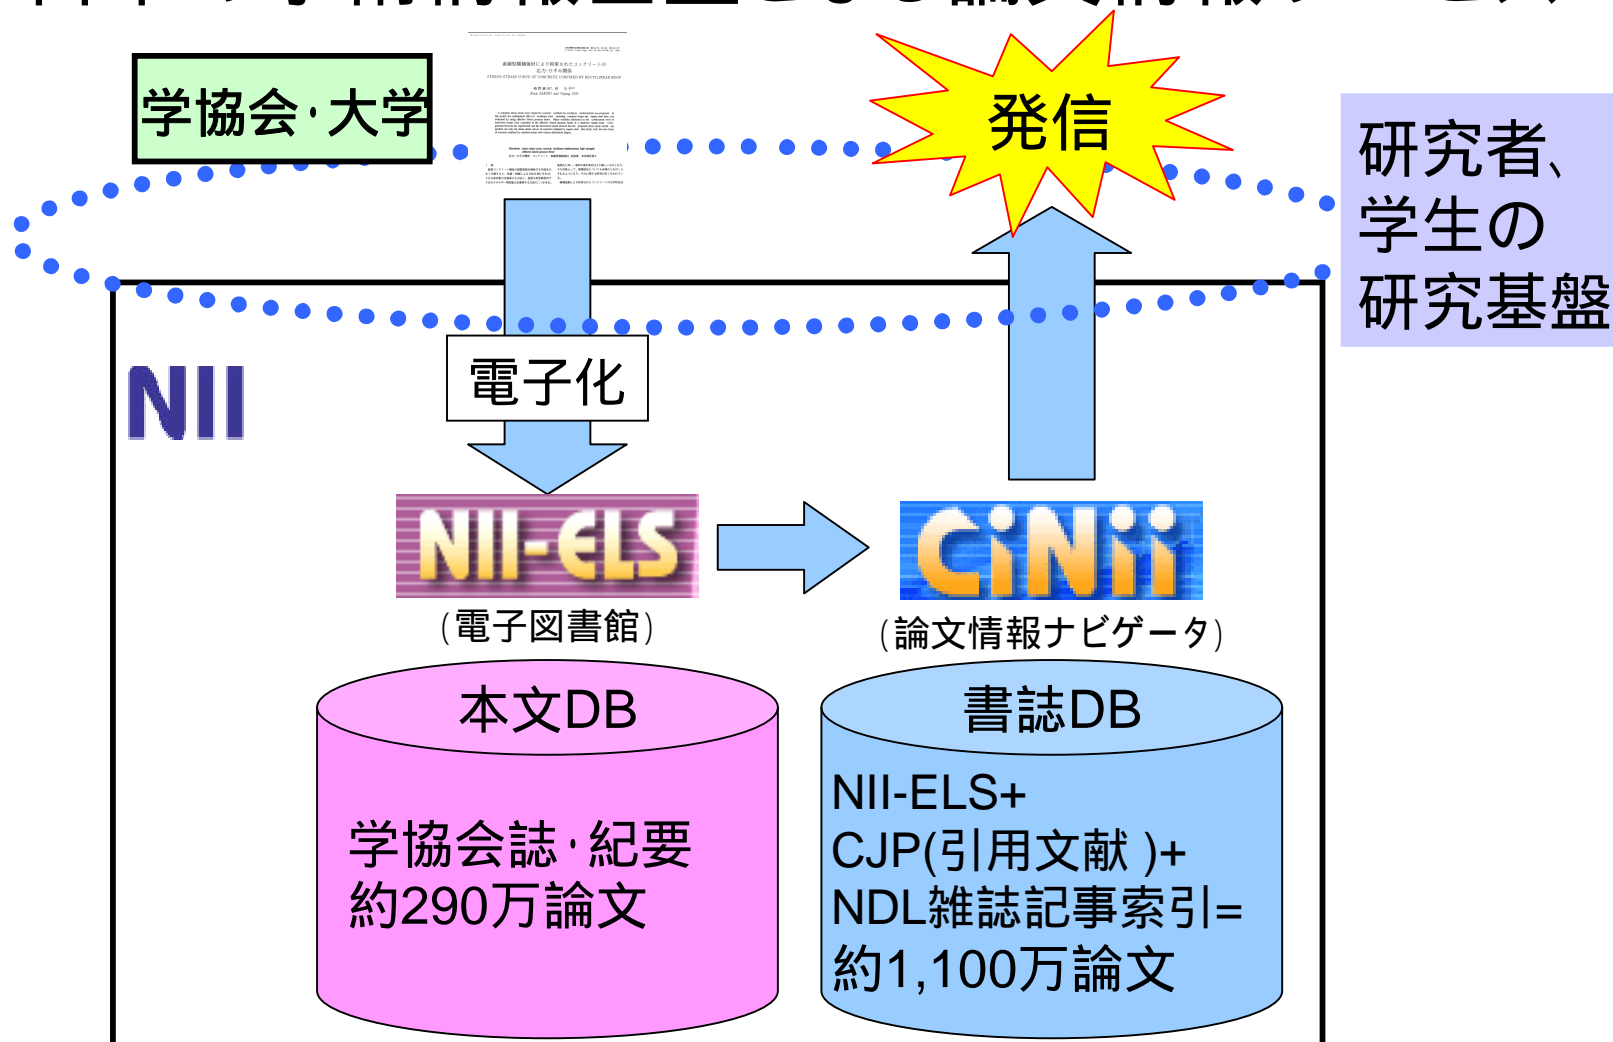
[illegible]

学協会·大学

発信

研究者、学生の研究基盤

NII

電子化

NII-ELS

(電子図書館)

CiNii

(論文情報ナビゲータ)

本文DB

学協会誌·紀要
約290万論文

書誌DB

NII-ELS+
CJP(引用文献 )+
NDL雑誌記事索引=
約1,100万論文